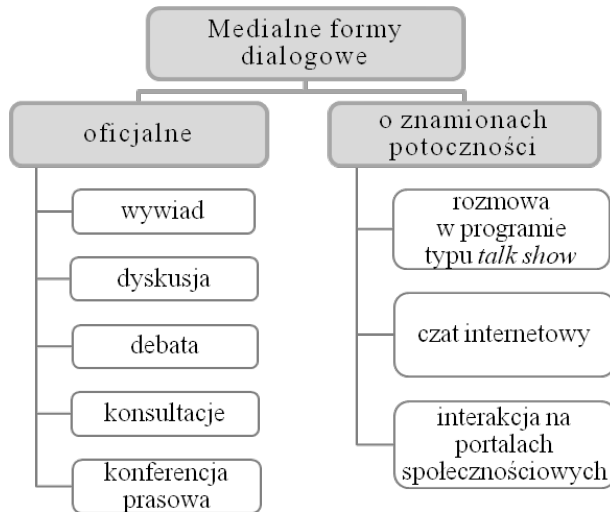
Medialne formy dialogowe

oficjalne

wywiad

dyskusja

debata

konsultacje

konferencja prasowa

o znamionach potoczności

rozmowa w programie typu *talk show*

czat internetowy

interakcja na portalach społecznościowych